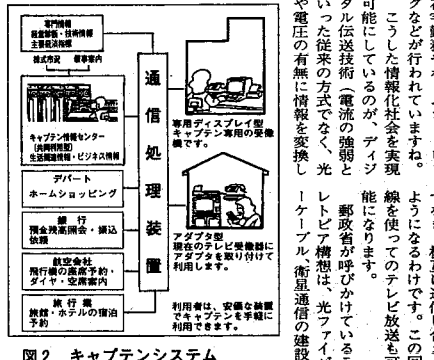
専門情報
経営情報・技術情報
主要統計情報

株式市況　催事案内

キャプテン情報センター
（共同利用型）
生活関連情報・ビジネス情報

デパート
ホームショッピング

銀行
預金残高照会・振込依頼

航空会社
飛行機の座席予約・ダイヤ・空席案内

旅行業
旅館・ホテルの宿泊予約

通信処理装置

専用ディスプレイ型
キャプテン専用の受像機です。

アダプタ型
現在のテレビ受像器にアダプタを取り付けて利用します。

利用者は、安価な装置でキャプテンを手軽に利用できます。

図2　キャプテンシステム

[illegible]グなどが行われていますね。
こうした情報化社会を実現可能にしているのが、ディジタル伝送技術（電流の強弱といった従来の方式でなく、光や電圧の有無に情報を変換し

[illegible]ようになるわけです。この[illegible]線を使ってのテレビ放送も可能になります。
郵政省が呼びかけているテレトピア構想は、光ファイバーケーブル、衛星通信の建設